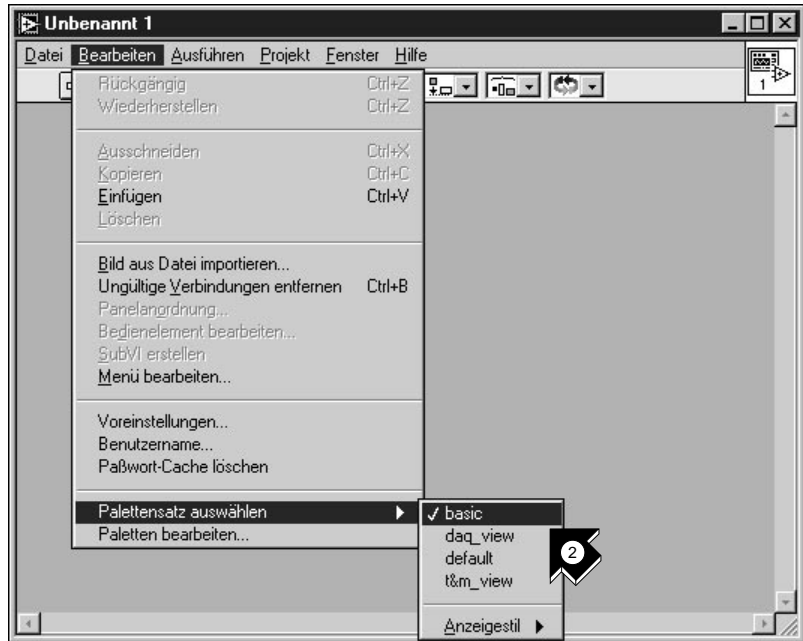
Unbenannt 1

Datei Bearbeiten Ausführen Projekt Fenster Hilfe

Rückgängig Ctrl+Z
Wiederherstellen Ctrl+Z

Ausschneiden Ctrl+X
Kopieren Ctrl+C
Einfügen Ctrl+V
Löschen

Bild aus Datei importieren...
Ungültige Verbindungen entfernen Ctrl+B
Panelanordnung...
Bedienelement bearbeiten...
SubVI erstellen
Menü bearbeiten...

Voreinstellungen...
Benutzername...
Paßwort-Cache löschen

Palettensatz auswählen
Paletten bearbeiten...

✓ basic
daq_view
default
t&m_view

Anzeigestil

2

1